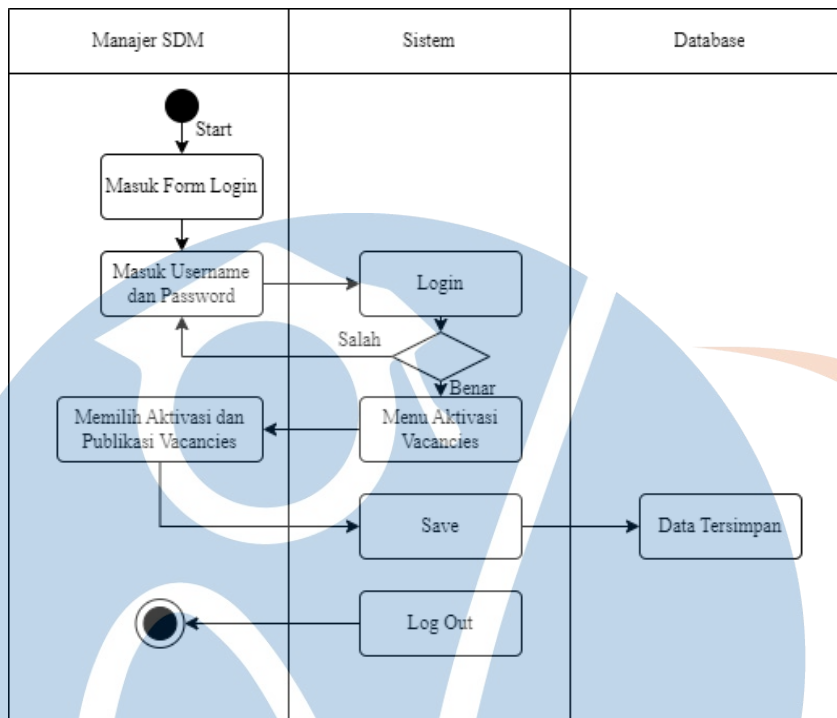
| Manajer SDM | Sistem | Database |
|---|---|---|

Start

Masuk Form Login

Masuk Username dan Password

Login

Salah

Benar

Memilih Aktivasi dan Publikasi Vacancies

Menu Aktivasi Vacancies

Save

Data Tersimpan

Log Out